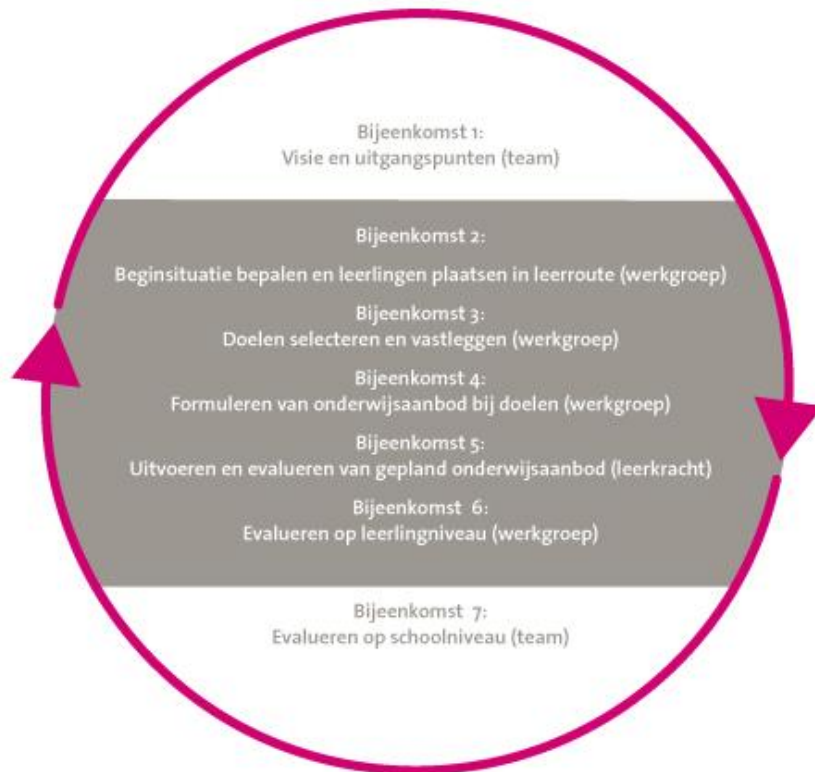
Bijeenkomst 1:
Visie en uitgangspunten (team)

Bijeenkomst 2:
Beginsituatie bepalen en leerlingen plaatsen in leerroute (werkgroep)

Bijeenkomst 3:
Doelen selecteren en vastleggen (werkgroep)

Bijeenkomst 4:
Formuleren van onderwijsaanbod bij doelen (werkgroep)

Bijeenkomst 5:
Uitvoeren en evalueren van gepland onderwijsaanbod (leerkracht)

Bijeenkomst 6:
Evalueren op leerlingniveau (werkgroep)

Bijeenkomst 7:
Evalueren op schoolniveau (team)